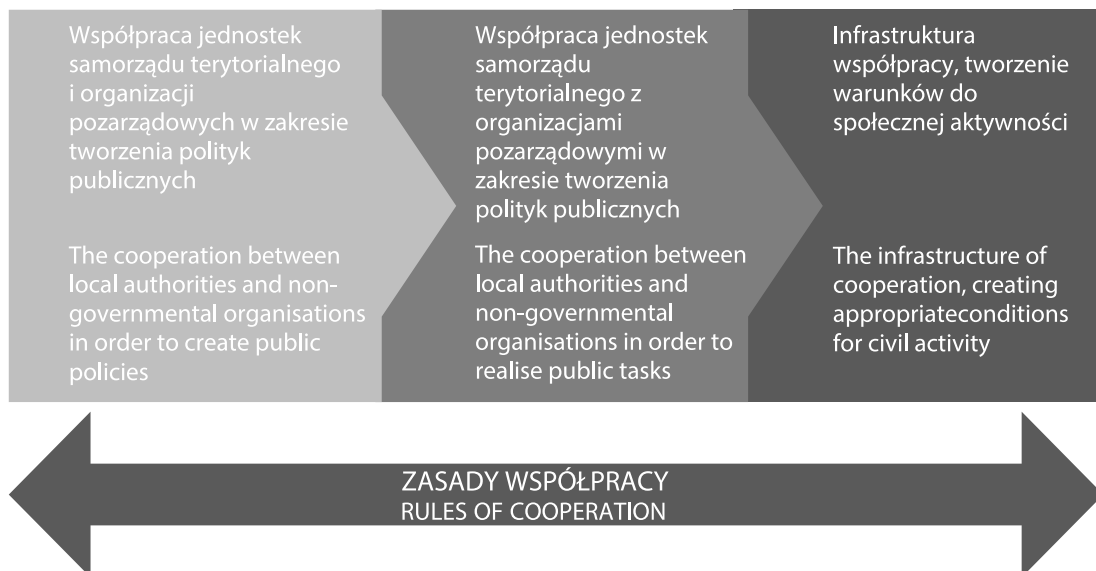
Współpraca jednostek samorządu terytorialnego i organizacji pozarządowych w zakresie tworzenia polityk publicznych

The cooperation between local authorities and non-governmental organisations in order to create public policies

Współpraca jednostek samorządu terytorialnego z organizacjami pozarządowymi w zakresie tworzenia polityk publicznych

The cooperation between local authorities and non-governmental organisations in order to realise public tasks

Infrastruktura współpracy, tworzenie warunków do społecznej aktywności

The infrastructure of cooperation, creating appropriateconditions for civil activity

ZASADY WSPÓŁPRACY
RULES OF COOPERATION